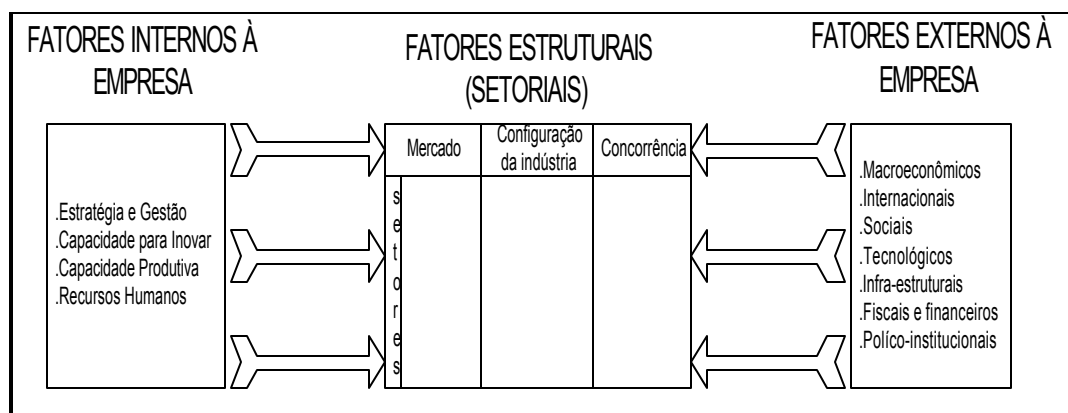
FATORES INTERNOS À EMPRESA

FATORES ESTRUTURAIS (SETORIAIS)

FATORES EXTERNOS À EMPRESA

.Estratégia e Gestão
.Capacidade para Inovar
.Capacidade Produtiva
.Recursos Humanos

| setores | Mercado | Configuração da indústria | Concorrência |
|---|---|---|---|
| | | | |

.Macroeconômicos
.Internacionais
.Sociais
.Tecnológicos
.Infra-estruturais
.Fiscais e financeiros
.Políco-institucionais